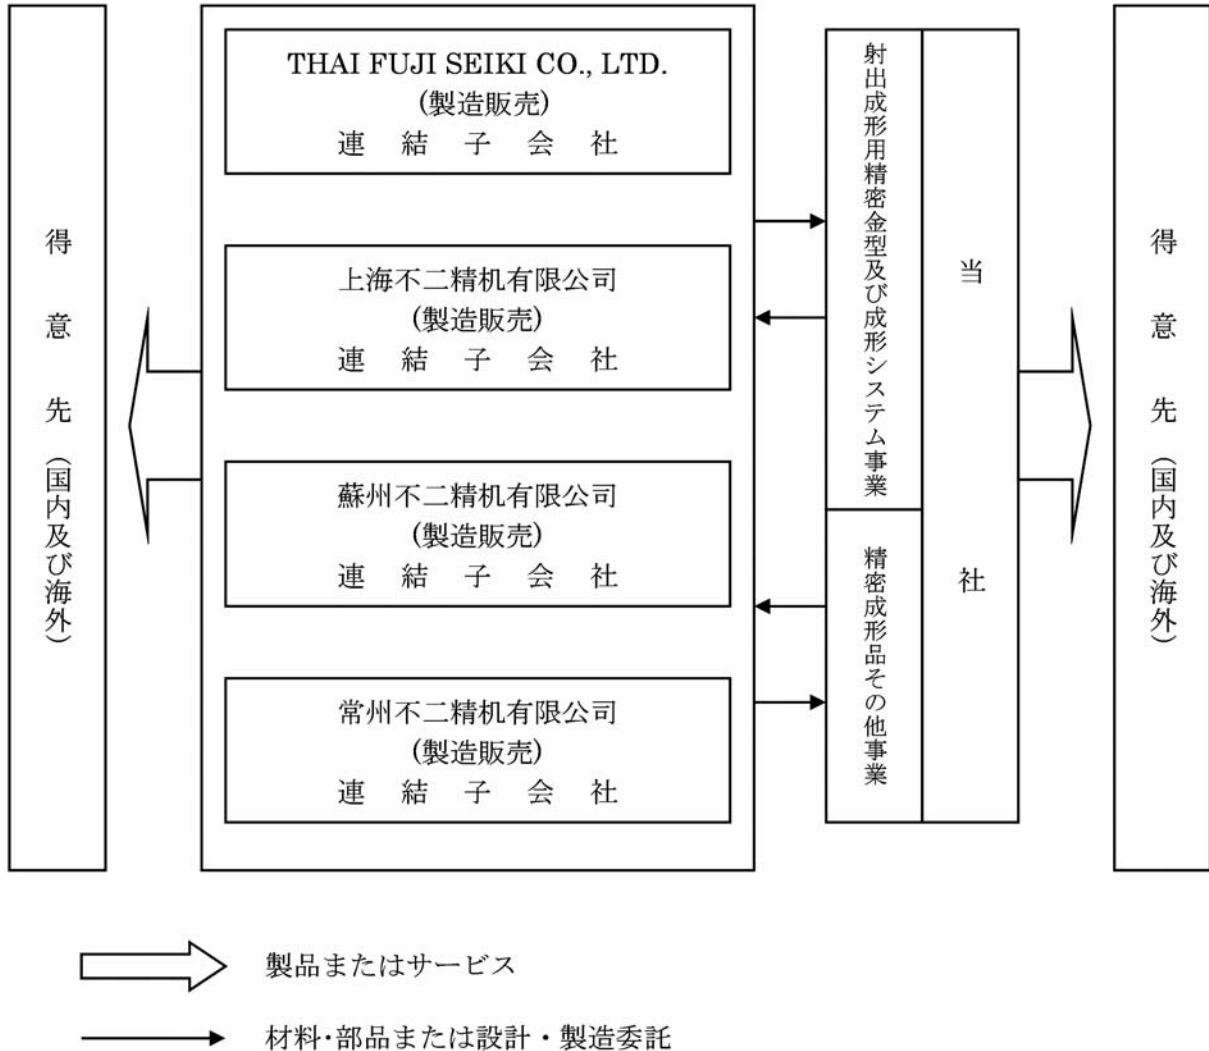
得意先（国内及び海外）

THAI FUJI SEIKI CO., LTD.
(製造販売)
連　結　子　会　社

上海不二精机有限公司
(製造販売)
連　結　子　会　社

蘇州不二精机有限公司
(製造販売)
連　結　子　会　社

常州不二精机有限公司
(製造販売)
連　結　子　会　社

射出成形用精密金型及び成形システム事業

精密成形品その他事業

当社

得意先（国内及び海外）

製品またはサービス

材料･部品または設計・製造委託